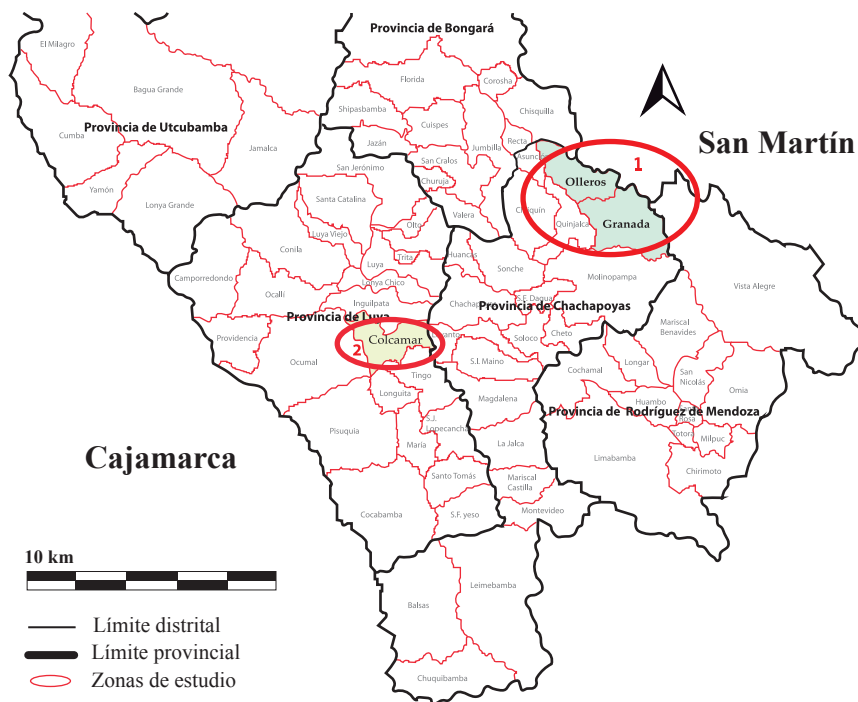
Provincia de Bongará

El Milagro

Bagua Grande

Florida

Corosha

Shipasbamba

Chisquilla

Provincia de Utcubamba

Cumba

Cuispes

Jamalca

Jazán

Jumbilla

Recta

San Martín

San Cralos

Asunción

1

San Jerónimo

Churuja

Yamón

Olleros

Santa Catalina

Valera

Lonya Grande

Chiliquín

Luya Viejo

Olto

Quinjalca

Granada

Conila

Trita

Huancas

Luya

Sonche

Molinopampa

Camporredondo

Ocalli

Lonya Chico

Vista Alegre

Inguilpata

S.F. Daguas

Chachapoyas

Provincia de Chachapoyas

Provincia de Luya

Mariscal Benavides

Providencia

Levanto

Cheto

2

Colcamar

Soloco

Ocumal

Longar

S.I. Maino

Cochamal

San Nicolás

Tingo

Omia

Longuita

Huambo

Magdalena

Provincia de Rodríguez de Mendoza

S.J. Lopecancha

Santa Rosa

Pisuquia

Totora

Milpuc

María

La Jalca

Cajamarca

Limabamba

Chirimoto

Santo Tomás

Mariscal Castilla

Cocabamba

S.F. yeso

Montevideo

10 km

Leimebamba

Balsas

Límite distrital

Límite provincial

Zonas de estudio

Chuquibamba